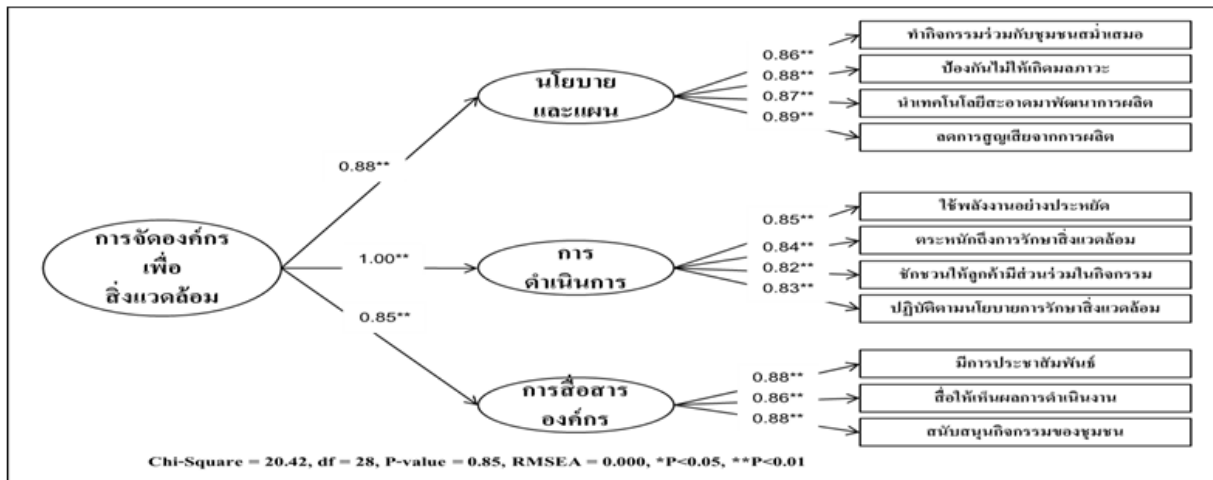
การจัดองค์กร
เพื่อ
สิ่งแวดล้อม

0.88**
1.00**
0.85**

นโยบาย
และแผน

0.86**
0.88**
0.87**
0.89**

ทำกิจกรรมร่วมกับชุมชนสม่ำเสมอ
ป้องกันไม่ให้เกิดมลภาวะ
นำเทคโนโลยีสะอาดมาพัฒนาการผลิต
ลดการสูญเสียจากการผลิต

การ
ดำเนินการ

0.85**
0.84**
0.82**
0.83**

ใช้พลังงานอย่างประหยัด
ตระหนักถึงการรักษาสิ่งแวดล้อม
ชักชวนให้ลูกค้ามีส่วนร่วมในกิจกรรม
ปฏิบัติตามนโยบายการรักษาสิ่งแวดล้อม

การสื่อสาร
องค์กร

0.88**
0.86**
0.88**

มีการประชาสัมพันธ์
สื่อให้เห็นผลการดำเนินงาน
สนับสนุนกิจกรรมของชุมชน

Chi-Square = 20.42, df = 28, P-value = 0.85, RMSEA = 0.000, *P<0.05, **P<0.01